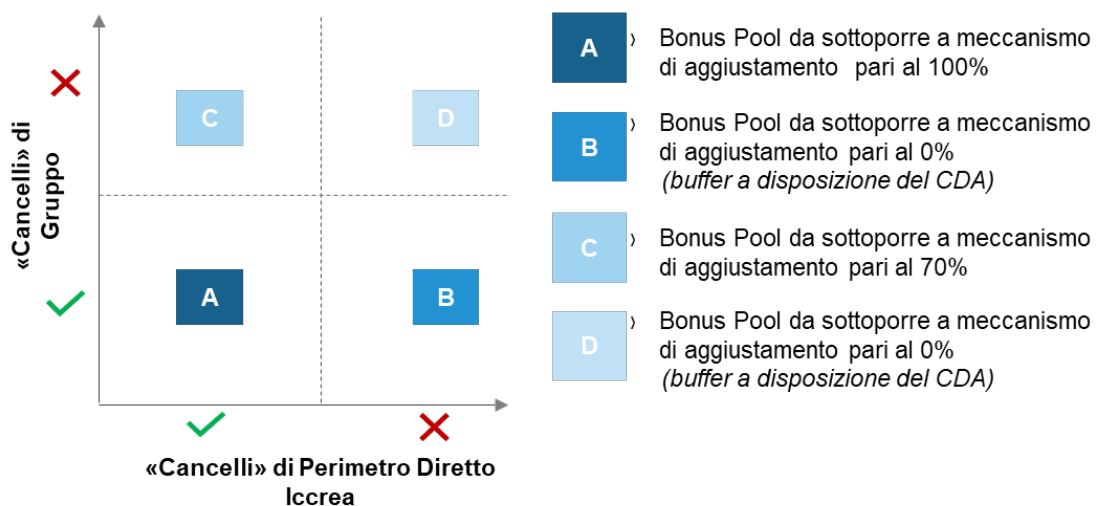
«Cancelli» di Gruppo

C

D

A

B

«Cancelli» di Perimetro Diretto Iccrea

A › Bonus Pool da sottoporre a meccanismo di aggiustamento pari al 100%

B › Bonus Pool da sottoporre a meccanismo di aggiustamento pari al 0% *(buffer a disposizione del CDA)*

C › Bonus Pool da sottoporre a meccanismo di aggiustamento pari al 70%

D › Bonus Pool da sottoporre a meccanismo di aggiustamento pari al 0% *(buffer a disposizione del CDA)*